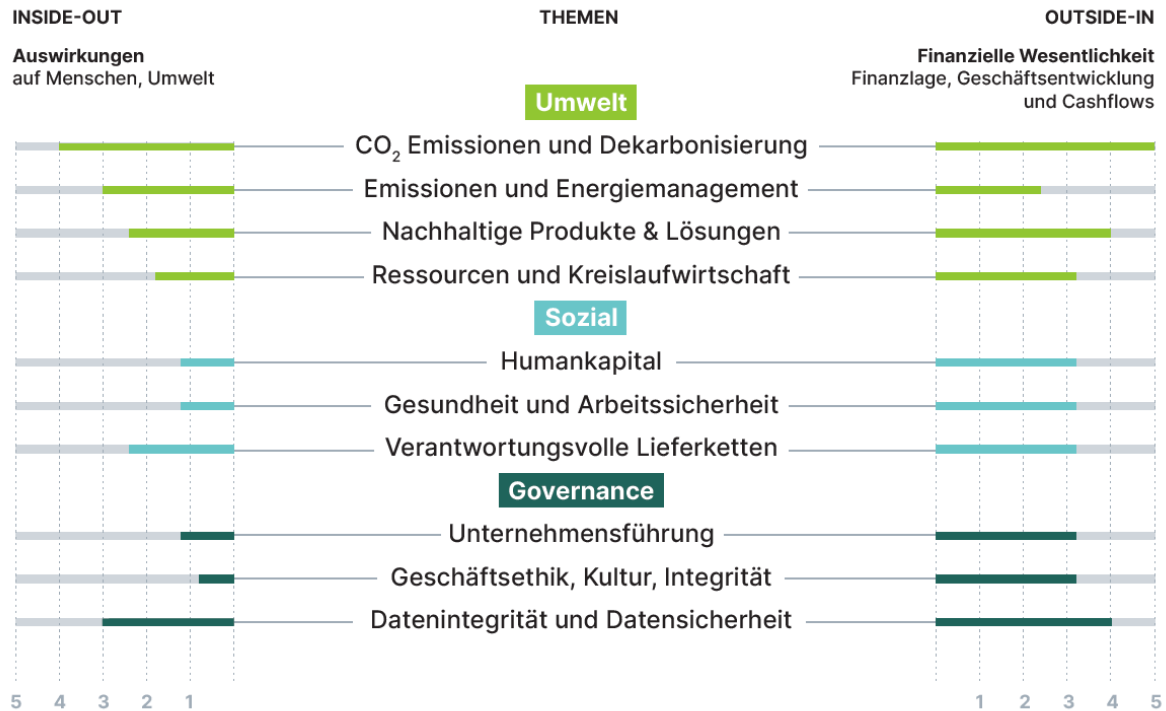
INSIDE-OUT

THEMEN

OUTSIDE-IN

Auswirkungen
auf Menschen, Umwelt

Finanzielle Wesentlichkeit
Finanzlage, Geschäftsentwicklung und Cashflows

Umwelt

$CO_2$ Emissionen und Dekarbonisierung

Emissionen und Energiemanagement

Nachhaltige Produkte & Lösungen

Ressourcen und Kreislaufwirtschaft

Sozial

Humankapital

Gesundheit und Arbeitssicherheit

Verantwortungsvolle Lieferketten

Governance

Unternehmensführung

Geschäftsethik, Kultur, Integrität

Datenintegrität und Datensicherheit

5 4 3 2 1

1 2 3 4 5